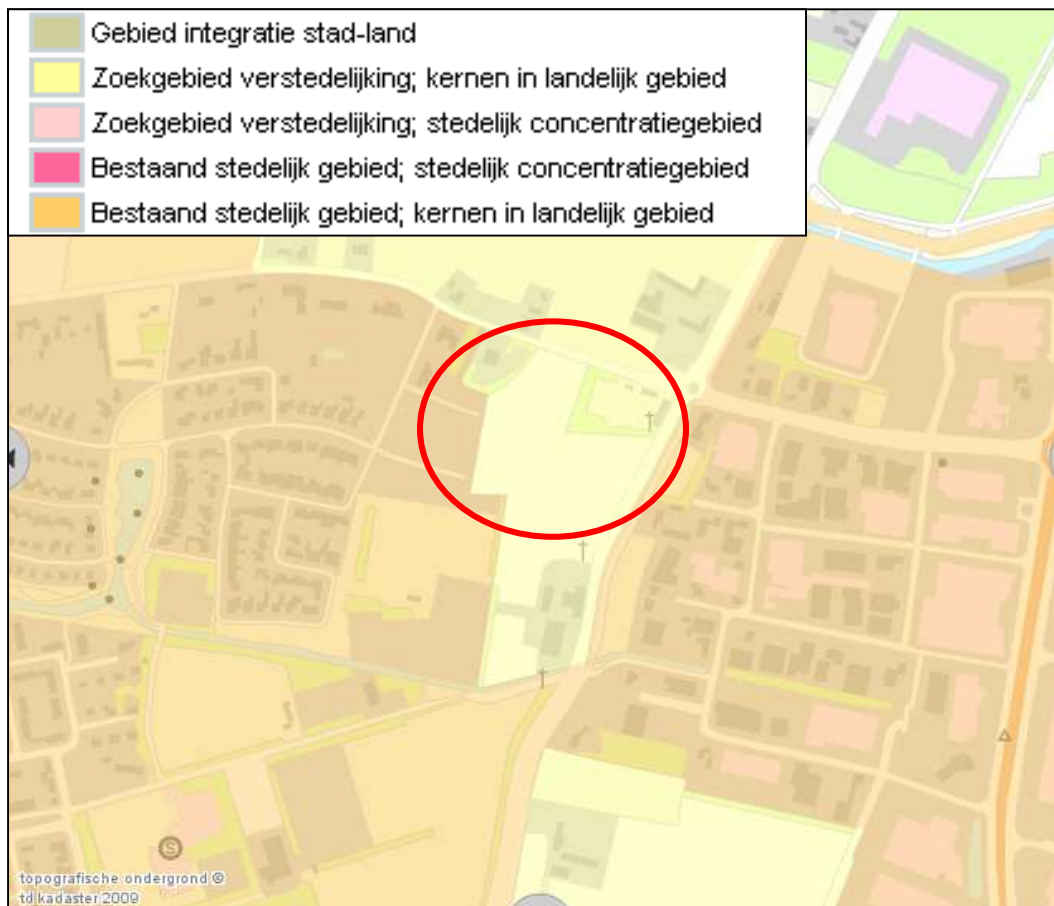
Gebied integratie stad-land
Zoekgebied verstedelijking; kernen in landelijk gebied
Zoekgebied verstedelijking; stedelijk concentratiegebied
Bestaand stedelijk gebied; stedelijk concentratiegebied
Bestaand stedelijk gebied; kernen in landelijk gebied

topografische ondergrond © td kadaster 2009